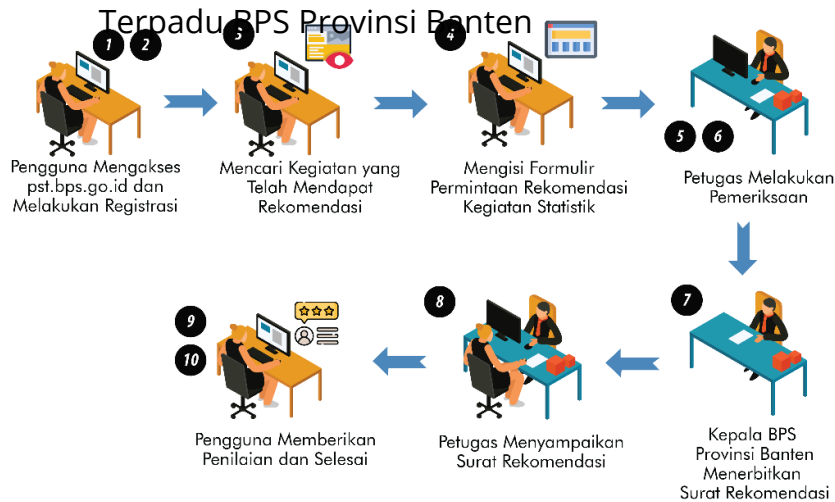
Terpadu BPS Provinsi Banten

1 2

Pengguna Mengakses pst.bps.go.id dan Melakukan Registrasi

3

Mencari Kegiatan yang Telah Mendapat Rekomendasi

4

Mengisi Formulir Permintaan Rekomendasi Kegiatan Statistik

5 6

Petugas Melakukan Pemeriksaan

7

Kepala BPS Provinsi Banten Menerbitkan Surat Rekomendasi

8

Petugas Menyampaikan Surat Rekomendasi

9

10

Pengguna Memberikan Penilaian dan Selesai